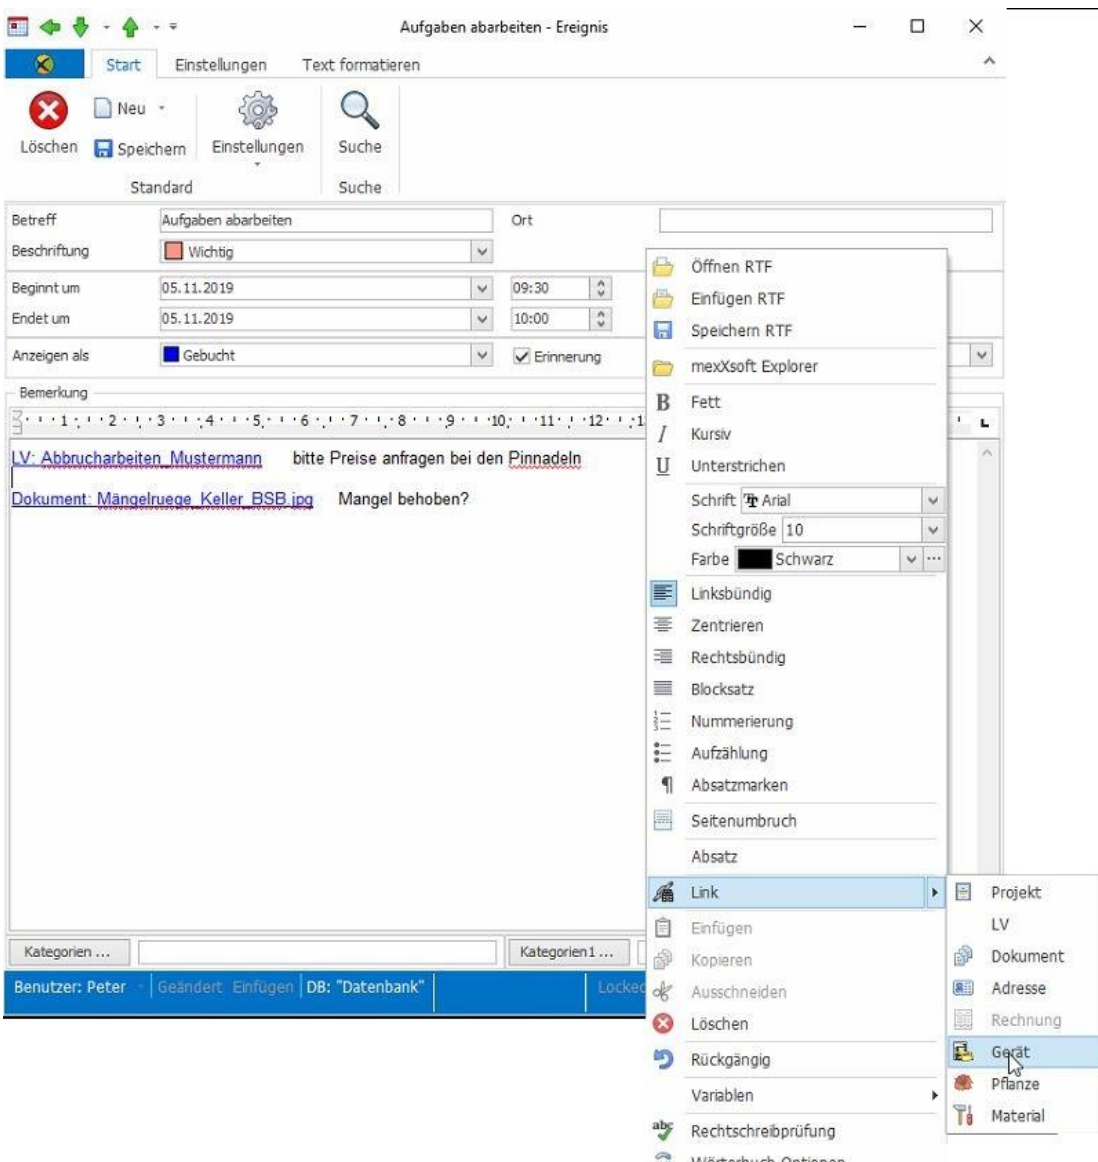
Aufgaben abarbeiten - Ereignis

Start Einstellungen Text formatieren

Löschen Neu Speichern Einstellungen Suche
Standard Suche

Betreff Aufgaben abarbeiten Ort
Beschriftung Wichtig
Beginnt um 05.11.2019 09:30
Endet um 05.11.2019 10:00
Anzeigen als Gebucht Erinnerung

Bemerkung

LV: Abbrucharbeiten_Mustermann bitte Preise anfragen bei den Pinnadeln

Dokument: Mängelruege_Keller_BSB.jpg Mangel behoben?

Kategorien ... Kategorien1 ...

Benutzer: Peter Geändert Einfügen DB: "Datenbank" Locked

Öffnen RTF
Einfügen RTF
Speichern RTF
mexXsoft Explorer
Fett
Kursiv
Unterstrichen
Schrift Arial
Schriftgröße 10
Farbe Schwarz
Linksbündig
Zentrieren
Rechtsbündig
Blocksatz
Nummerierung
Aufzählung
Absatzmarken
Seitenumbruch
Absatz
Link
Einfügen
Kopieren
Ausschneiden
Löschen
Rückgängig
Variablen
Rechtschreibprüfung
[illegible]

Projekt
LV
Dokument
Adresse
Rechnung
Gerät
Pflanze
Material